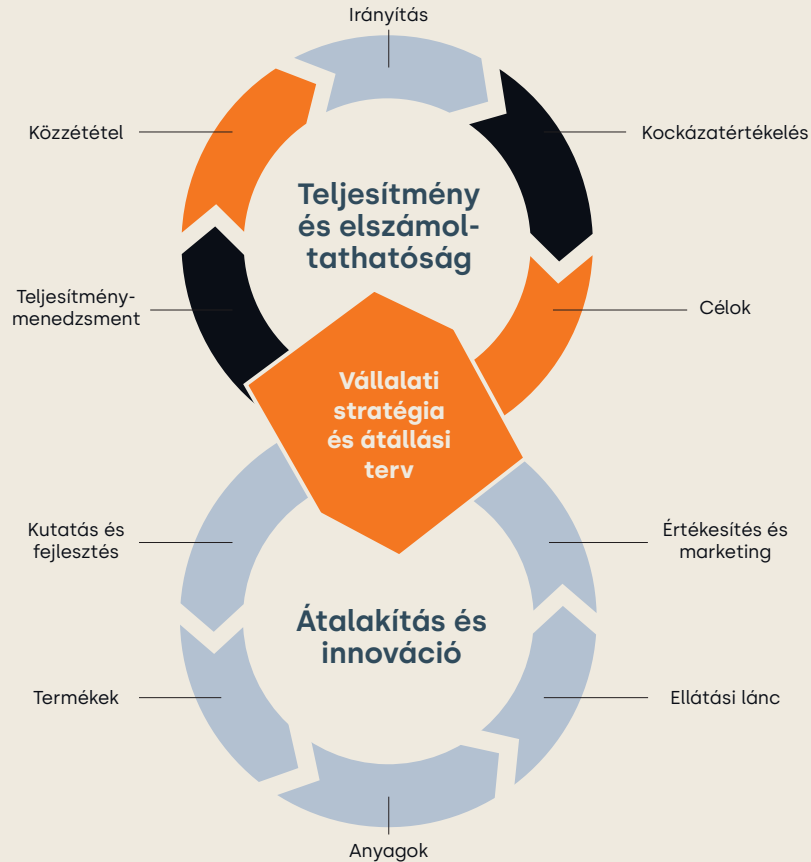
Irányítás

Közzététel

Kockázatértékelés

Teljesítmény és elszámoltathatóság

Teljesítménymenedzsment

Célok

Vállalati stratégia és átállási terv

Kutatás és fejlesztés

Értékesítés és marketing

Átalakítás és innováció

Termékek

Ellátási lánc

Anyagok